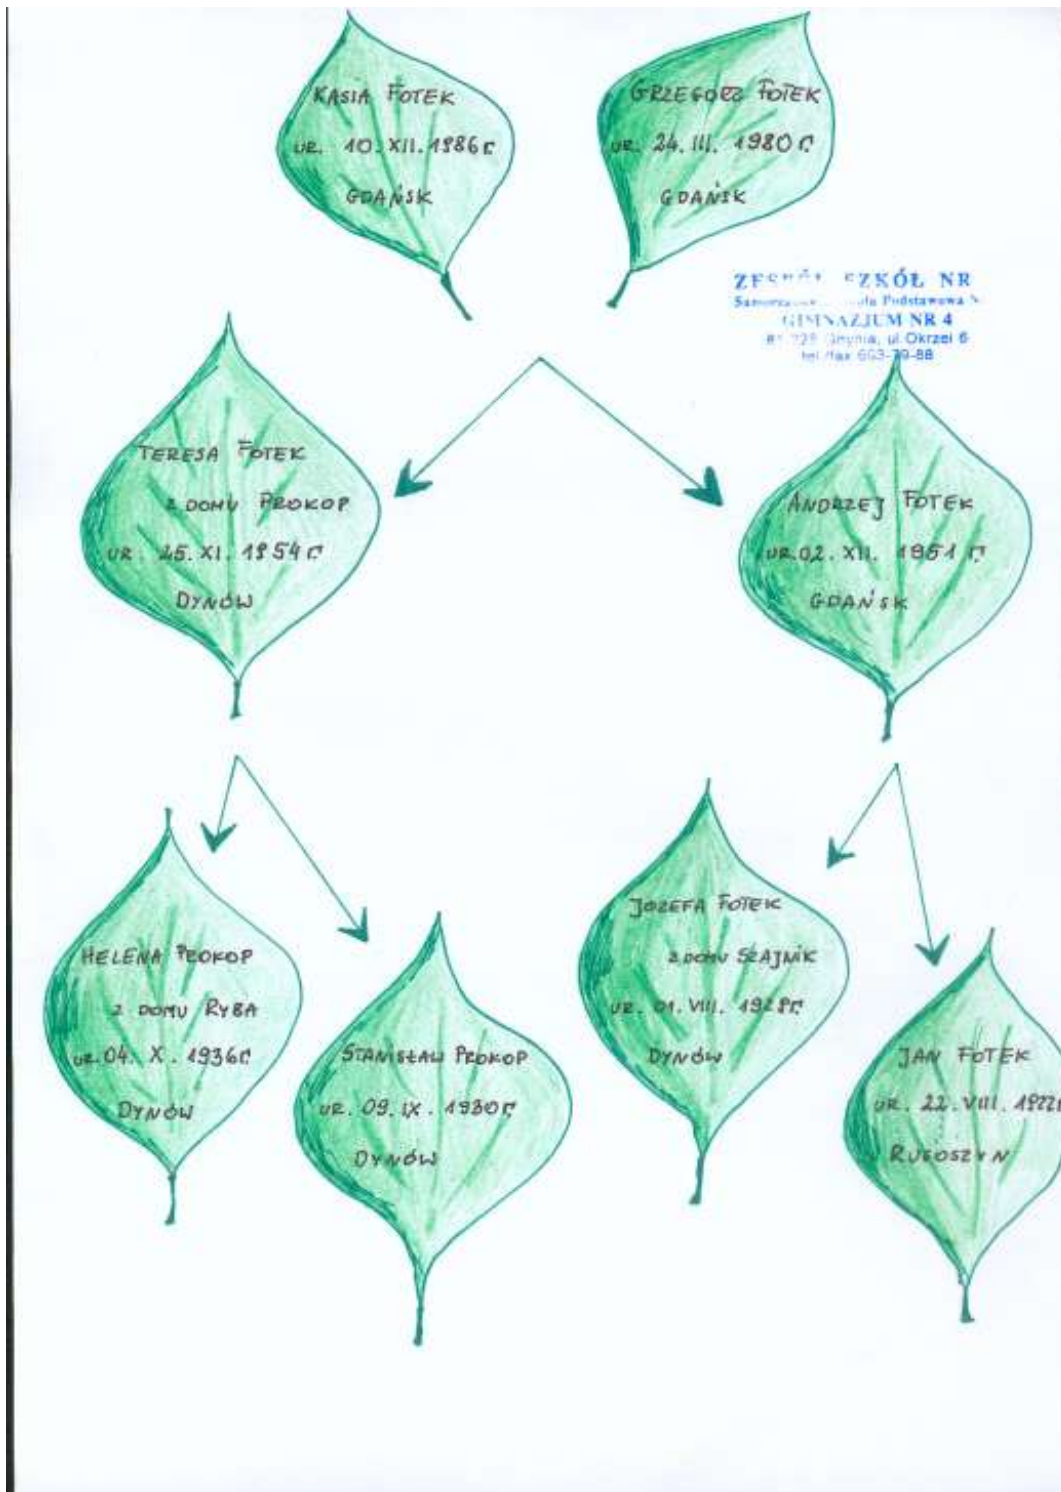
KASIA FOTEK
UR. 10. XII. 1986 R.
GDAŃSK

GRZEGORZ FOTEK
UR. 24. III. 1980 R.
GDAŃSK

ZESPÓŁ SZKÓŁ NR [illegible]
Samorządowa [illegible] Podstawowa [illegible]
GIMNAZJUM NR 4
81-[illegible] Gdynia, ul. Okrzei 6
tel./fax 663-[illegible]-88

TERESA FOTEK
Z DOMU PROKOP
UR. 25. XI. 1954 R.
DYNÓW

ANDRZEJ FOTEK
UR. 02. XII. 1951 R.
GDAŃSK

HELENA PROKOP
Z DOMU RYBA
UR. 04. X. 1936 R.
DYNÓW

STANISŁAW PROKOP
UR. 09. IX. 1930 R.
DYNÓW

JÓZEFA FOTEK
Z DOMU SZAJNIK
UR. 01. VIII. 1928 R.
DYNÓW

JAN FOTEK
UR. 22. VIII. 192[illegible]
RUBOSZYN